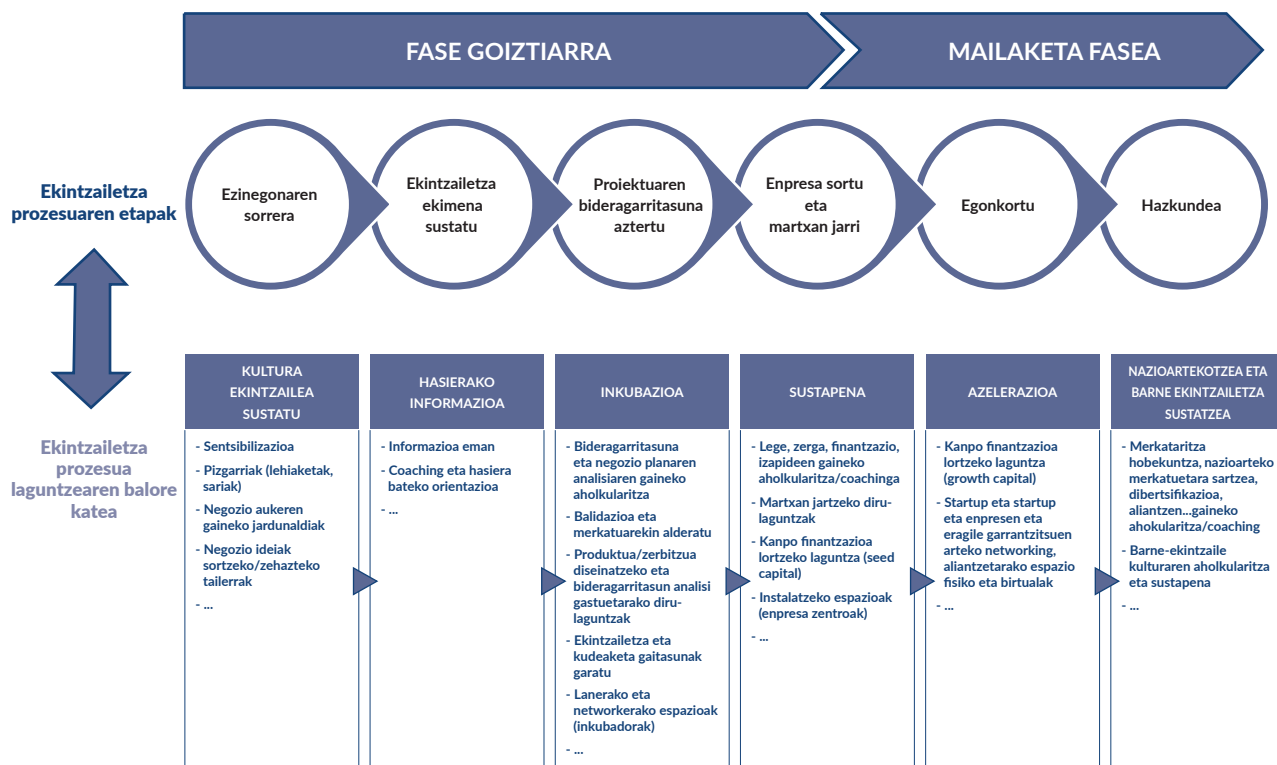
FASE GOIZTIARRA

MAILAKETA FASEA

Ekintzailetza prozesuaren etapak

Ezinegonaren sorrera

Ekintzailetza ekimena sustatu

Proiektuaren bideragarritasuna aztertu

Enpresa sortu eta martxan jarri

Egonkortu

Hazkundea

Ekintzailetza prozesua laguntzearen balore katea

KULTURA EKINTZAILEA SUSTATU

- Sentsibilizazioa
- Pizgarriak (lehiaketak, sariak)
- Negozio aukeren gaineko jardunaldiak
- Negozio ideiak sortzeko/zehazteko tailerrak
- ...

HASIERAKO INFORMAZIOA

- Informazioa eman
- Coaching eta hasiera bateko orientazioa
- ...

INKUBAZIOA

- Bideragarritasuna eta negozio planaren analisiaren gaineko aholkularitza
- Balidazioa eta merkatuarekin alderatu
- Produktua/zerbitzua diseinatzeko eta bideragarritasun analisi gastuetarako dirulaguntzak
- Ekintzailetza eta kudeaketa gaitasunak garatu
- Lanerako eta networkerako espazioak (inkubadorak)
- ...

SUSTAPENA

- Lege, zerga, finantzazio, izapideen gaineko aholkularitza/coachinga
- Martxan jartzeko dirulaguntzak
- Kanpo finantzazioa lortzeko laguntza (seed capital)
- Instalatzeko espazioak (enpresa zentroak)
- ...

AZELERAZIOA

- Kanpo finantzazioa lortzeko laguntza (growth capital)
- Startup eta startup eta enpresen eta eragile garrantzitsuen arteko networking, aliantzetarako espazio fisiko eta birtualak
- ...

NAZIOARTEKOTZEA ETA BARNE EKINTZAILETZA SUSTATZEA

- Merkataritza hobekuntza, nazioarteko merkatuetara sartzea, dibertsifikazioa, aliantzen...gaineko ahokularitza/coaching
- Barne-ekintzaile kulturaren aholkularitza eta sustapena
- ...